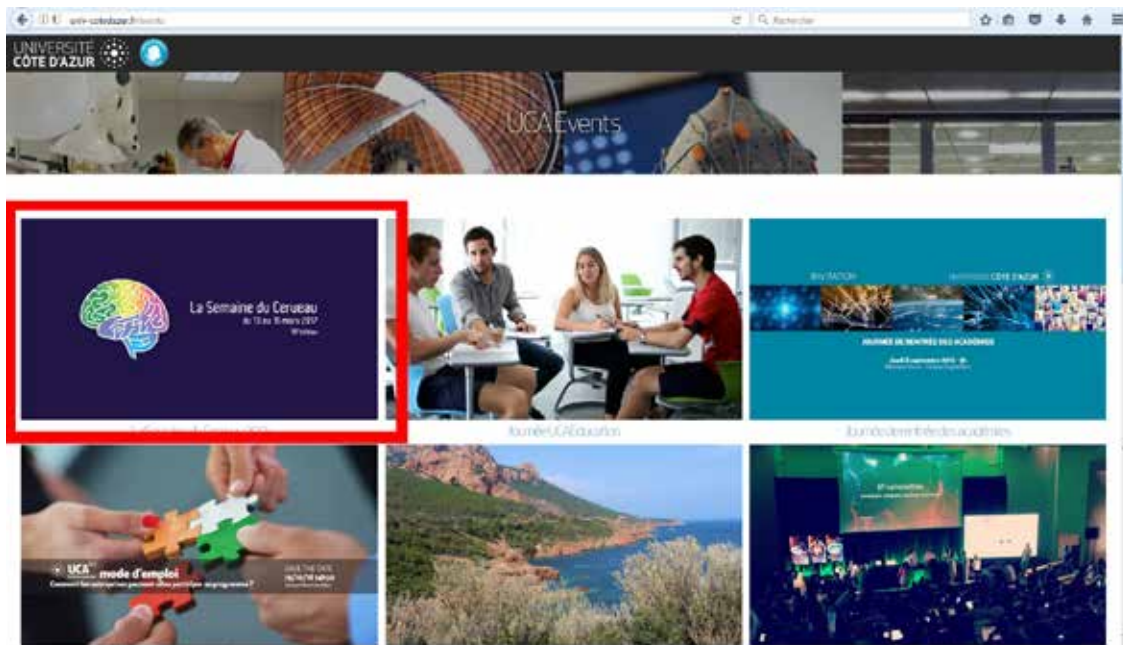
univ-cotedazur.fr/events

Rechercher

UNIVERSITÉ CÔTE D'AZUR

UCA Events

La Semaine du Cerveau
du 13 au 19 mars 2017
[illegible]

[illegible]

Journée UCA Education

INVITATION

UNIVERSITÉ CÔTE D'AZUR

JOURNÉE DE RENTRÉE DES ACADÉMIES

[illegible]

Journée de rentrée des académies

UCA mode d'emploi

Comment les entreprises peuvent-elles participer au programme ?

SAVE THE DATE

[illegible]

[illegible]